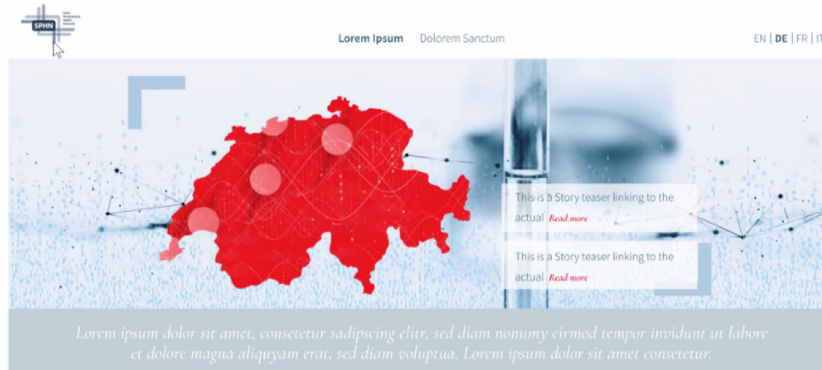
SPHN

Lorem Ipsum Dolorem Sanctum

EN | DE | FR | IT

This is a Story teaser linking to the actual Read more

This is a Story teaser linking to the actual Read more

Lorem ipsum dolor sit amet, consetetur sadipscing elitr, sed diam nonumy eirmod tempor invidunt ut labore et dolore magna aliquyam erat, sed diam voluptua. Lorem ipsum dolor sit amet consetetur.